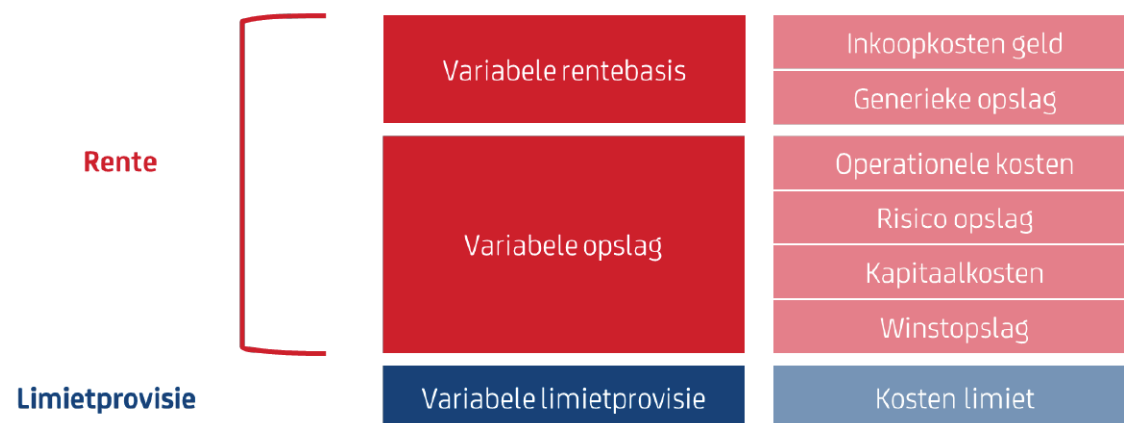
Rente

Variabele rentebasis

Inkoopkosten geld

Generieke opslag

Variabele opslag

Operationele kosten

Risico opslag

Kapitaalkosten

Winstopslag

Limietprovisie

Variabele limietprovisie

Kosten limiet